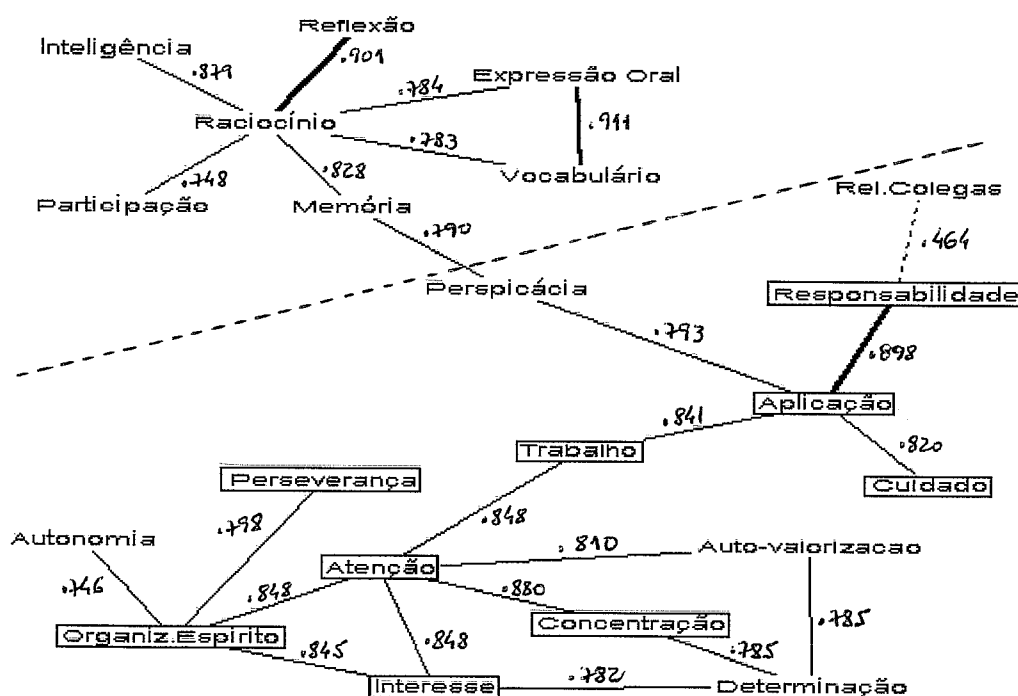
Reflexão
Inteligência
.879
.909
.784
Expressão Oral
Raciocínio
.911
.783
.748
.828
Vocabulário
Participação
Memória
Rel.Colegas
.790
.464
Perspicácia
Responsabilidade
.793
.898
Aplicação
.841
Trabalho
.820
Perseverança
Cuidado
.798
.848
Autonomia
.810
Auto-valorizacao
.746
Atenção
.848
.880
.785
Organiz.Espirito
.848
Concentração
.845
.785
.782
Interesse
Determinação